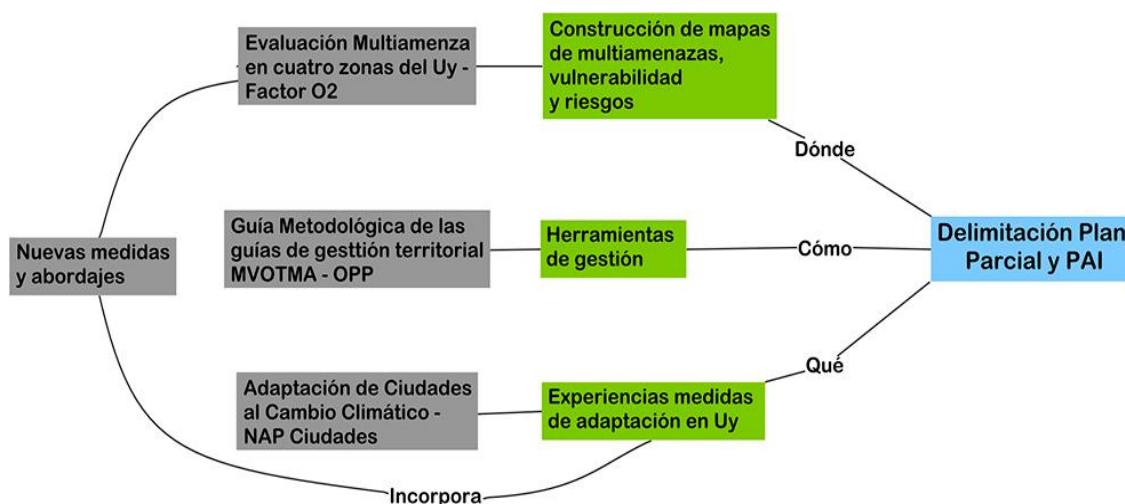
Evaluación Multiamenza en cuatro zonas del Uy - Factor O2

Construcción de mapas de multiamenazas, vulnerabilidad y riesgos

Dónde

Nuevas medidas y abordajes

Guía Metodológica de las guías de gesttión territorial MVOTMA - OPP

Herramientas de gestión

Cómo

Delimitación Plan Parcial y PAI

Qué

Adaptación de Ciudades al Cambio Climático - NAP Ciudades

Experiencias medidas de adaptación en Uy

Incorpora